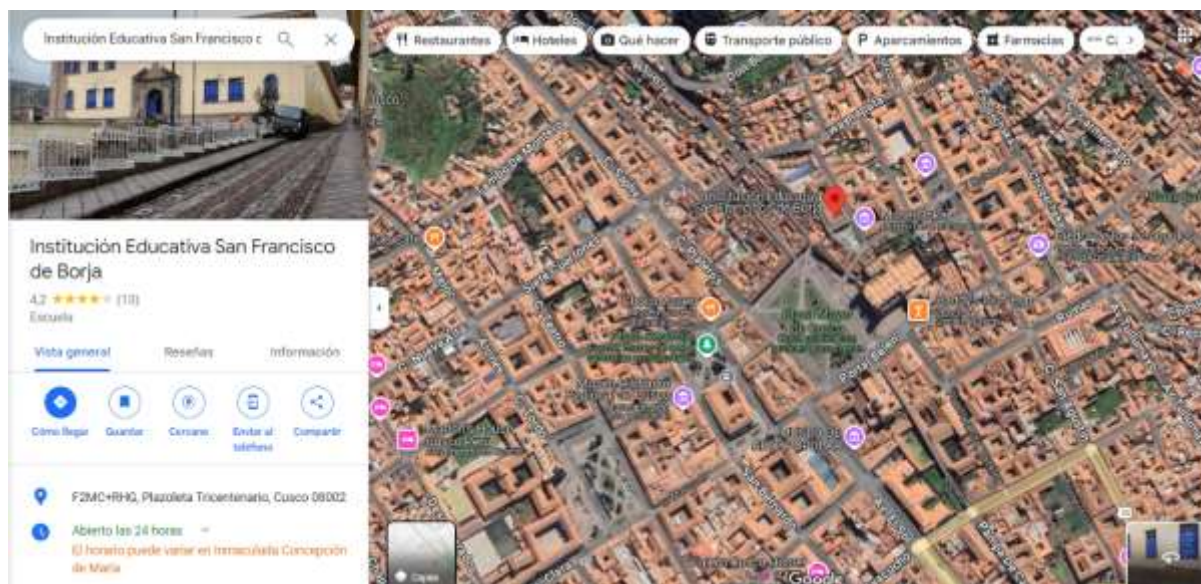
Institución Educativa San Francisco c

Restaurantes
Hoteles
Qué hacer
Transporte público
Aparcamientos
Farmacias

Institución Educativa San Francisco de Borja

4,2 ★★★★★ (10)

Escuela

Vista general
Reseñas
Información

Cómo llegar
Guardar
Cercano
Enviar al teléfono
Compartir

F2MC+RHG, Plazoleta Tricentenario, Cusco 08002

Abierto las 24 horas

El horario puede variar en Inmaculada Concepción de María

Capas

Google